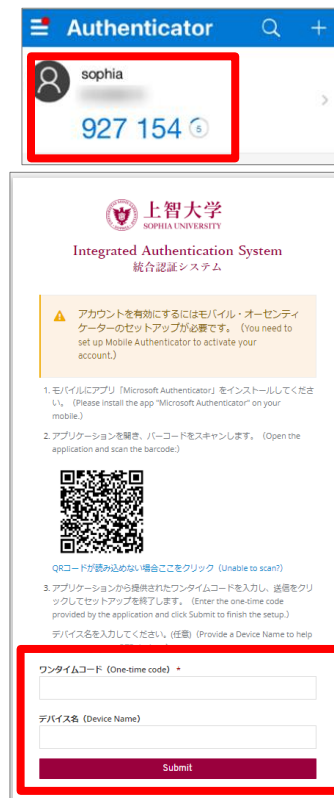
Authenticator

sophia

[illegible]

927 154 5

上智大学
SOPHIA UNIVERSITY

Integrated Authentication System
統合認証システム

アカウントを有効にするにはモバイル・オーセンティケーターのセットアップが必要です。（You need to set up Mobile Authenticator to activate your account.）

1. モバイルにアプリ「Microsoft Authenticator」をインストールしてください。（Please install the app "Microsoft Authenticator" on your mobile.）

2. アプリケーションを開き、バーコードをスキャンします。（Open the application and scan the barcode:）

QRコードが読み込めない場合ここをクリック（Unable to scan?）

3. アプリケーションから提供されたワンタイムコードを入力し、送信をクリックしてセットアップを終了します。（Enter the one-time code provided by the application and click Submit to finish the setup.）

デバイス名を入力してください。(任意)（Provide a Device Name to help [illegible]

ワンタイムコード（One-time code） *

デバイス名（Device Name）

Submit